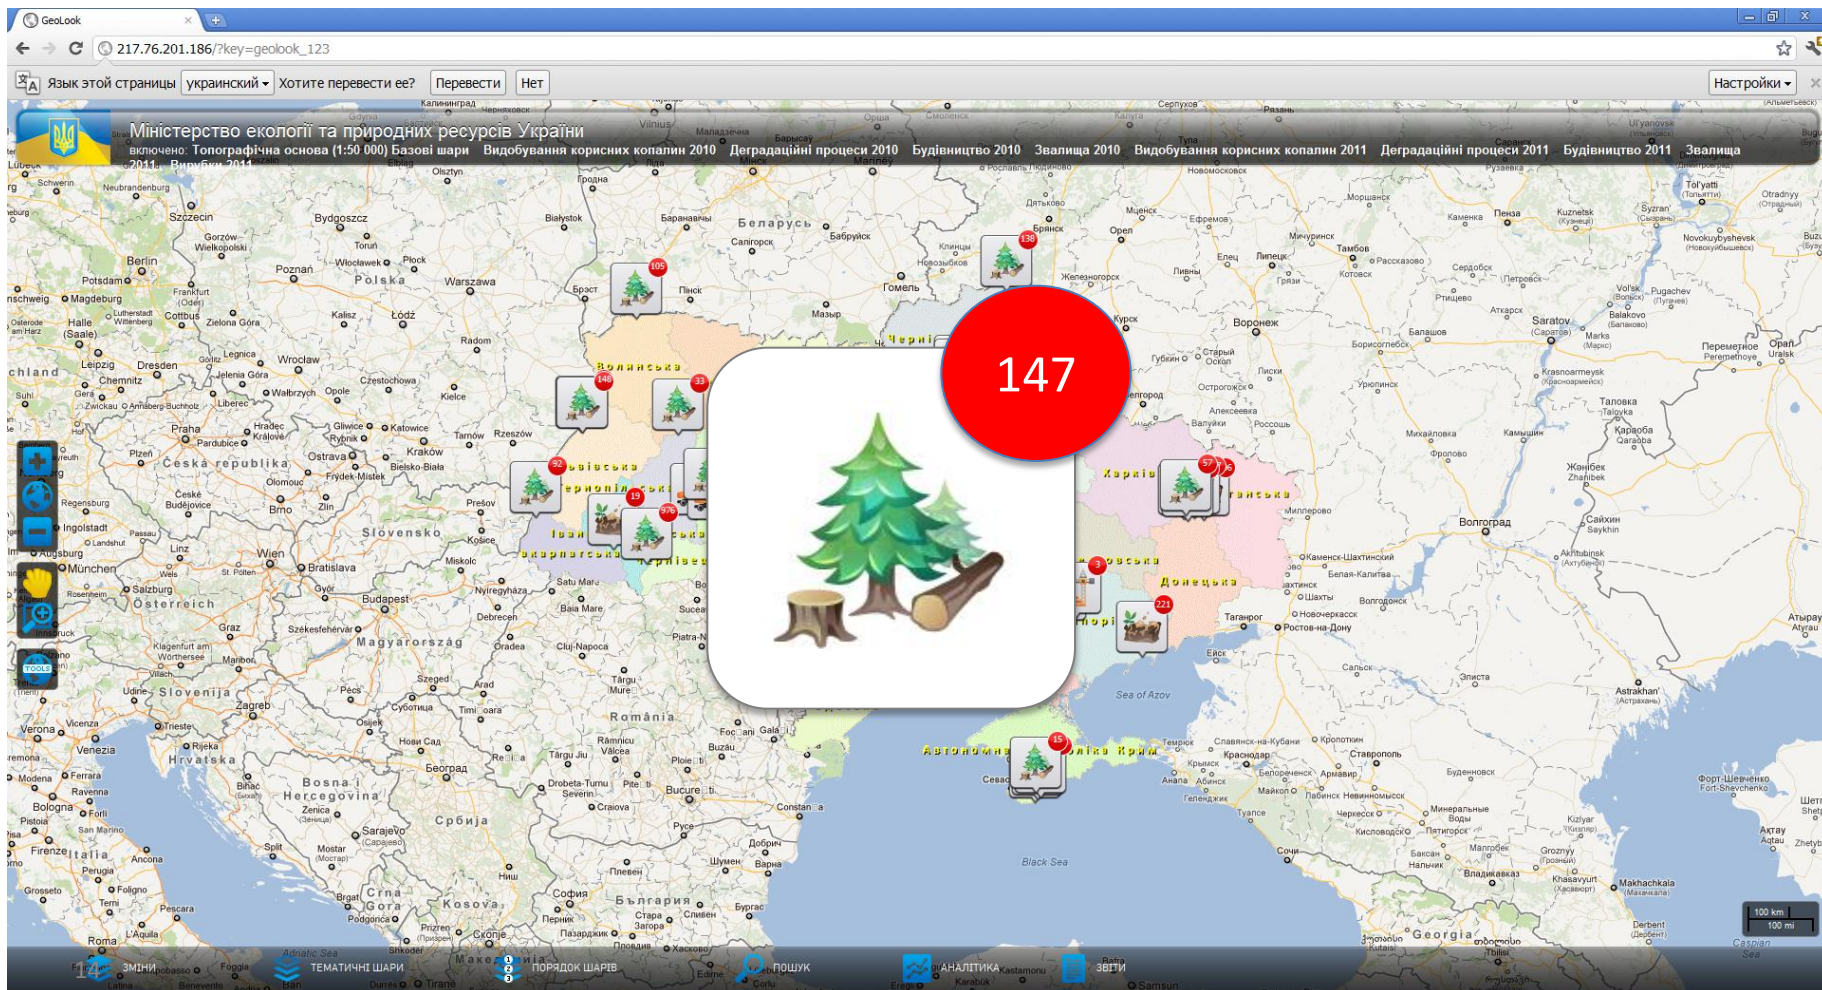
GeoLook
217.76.201.186/?key=geolook_123
Язык этой страницы украинский Хотите перевести ее? Перевести Нет Настройки

Міністерство екології та природних ресурсів України
включено: Топографічна основа (1:50 000) Базові шари Видобування корисних копалин 2010 Деградаційні процеси 2010 Будівництво 2010 Звалища 2010 Видобування корисних копалин 2011 Деградаційні процеси 2011 Будівництво 2011 Звалища 2011 Вирубки 2011

147

Волинська
Харків
Донецька
Автономна Республіка Крим

105 138 148 33 92 19 976 57 3 221 15

Berlin
Polska
Warszawa
Praha
Česká republika
Slovensko
Wien
Österreich
Budapest
Magyarország
România
Беларусь
Гомель
Воронеж
Волгоград
Sea of Azov
Black Sea
Bosna i Hercegovina
Србија
България
Italia

100 km
100 mi

ЗМІНИ ТЕМАТИЧНІ ШАРИ ПОРЯДОК ШАРІВ ПОШУК АНАЛІТИКА ЗВІТИ